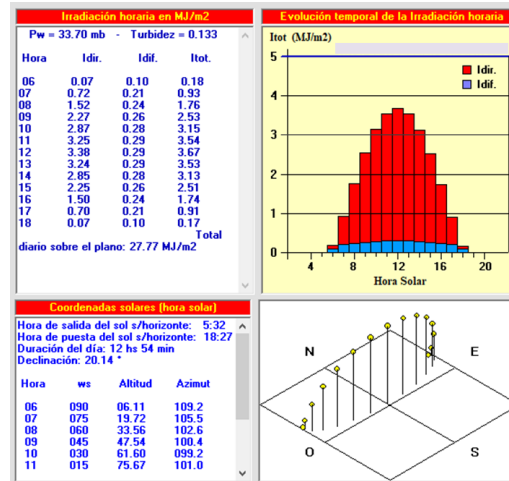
Irradiación horaria en MJ/m2

Pw = 33.70 mb - Turbidez = 0.133

| Hora | Idir. | Idif. | Itot. |
|---|---|---|---|
| 06 | 0.07 | 0.10 | 0.18 |
| 07 | 0.72 | 0.21 | 0.93 |
| 08 | 1.52 | 0.24 | 1.76 |
| 09 | 2.27 | 0.26 | 2.53 |
| 10 | 2.87 | 0.28 | 3.15 |
| 11 | 3.25 | 0.29 | 3.54 |
| 12 | 3.38 | 0.29 | 3.67 |
| 13 | 3.24 | 0.29 | 3.53 |
| 14 | 2.85 | 0.28 | 3.13 |
| 15 | 2.25 | 0.26 | 2.51 |
| 16 | 1.50 | 0.24 | 1.74 |
| 17 | 0.70 | 0.21 | 0.91 |
| 18 | 0.07 | 0.10 | 0.17 |

Total
diario sobre el plano: 27.77 MJ/m2

Evolución temporal de la Irradiación horaria

Itot (MJ/m2)
5
4
3
2
1
0
Idir.
Idif.
4 8 12 16 20
Hora Solar

Coordenadas solares (hora solar)

Hora de salida del sol s/horizonte: 5:32
Hora de puesta del sol s/horizonte: 18:27
Duración del día: 12 hs 54 min
Declinación: 20.14 °

| Hora | ws | Altitud | Azimut |
|---|---|---|---|
| 06 | 090 | 06.11 | 109.2 |
| 07 | 075 | 19.72 | 105.5 |
| 08 | 060 | 33.56 | 102.6 |
| 09 | 045 | 47.54 | 100.4 |
| 10 | 030 | 61.60 | 099.2 |
| 11 | 015 | 75.67 | 101.0 |

N
E
O
S